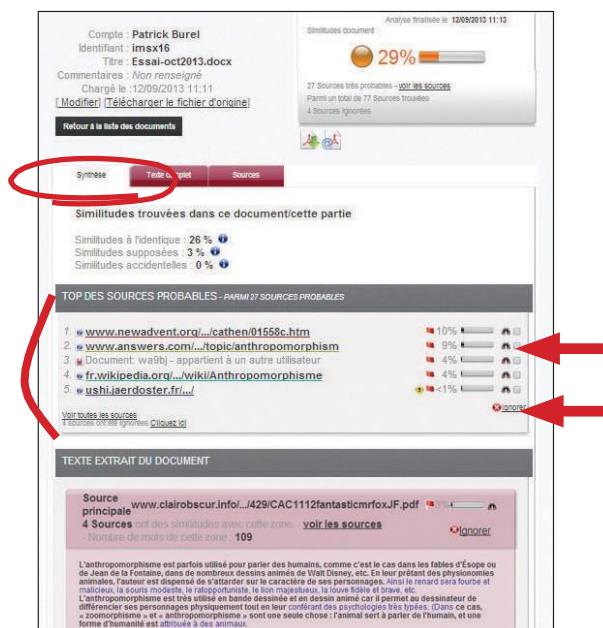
Compte : Patrick Burel
Identifiant : imsx16
Titre : Essai-oct2013.docx
Commentaires : Non renseigné
Chargé le : 12/09/2013 11:11
[ Modifier ] [ Télécharger le fichier d'origine ]

Retour à la liste des documents

Analyse finalisée le 12/09/2013 11:13

Similitudes document

29%

27 Sources très probables - voir les sources
Parmi un total de 77 Sources trouvées
4 Sources ignorées

Synthèse | Texte complet | Sources

Similitudes trouvées dans ce document/cette partie

Similitudes à l'identique : 26 %
Similitudes supposées : 3 %
Similitudes accidentelles : 0 %

TOP DES SOURCES PROBABLES - PARMI 27 SOURCES PROBABLES

1. www.newadvent.org/.../cathen/01558c.htm 10%
2. www.answers.com/.../topic/anthropomorphism 9%
3. Document: wa9bj - appartient à un autre utilisateur 4%
4. fr.wikipedia.org/.../wiki/Anthropomorphisme 4%
5. ushi.jaerdoster.fr/.../ <1%

Voir toutes les sources
4 sources ont été ignorées Cliquez ici

Ignorer

TEXTE EXTRAIT DU DOCUMENT

Source principale www.clairobscur.info/.../429/CAC1112fantasticmrfoxJF.pdf 3%
4 Sources ont des similitudes avec cette zone - voir les sources
- Nombre de mots de cette zone : 109

Ignorer

L'anthropomorphisme est parfois utilisé pour parler des humains, comme c'est le cas dans les fables d'Ésope ou de Jean de la Fontaine, dans de nombreux dessins animés de Walt Disney, etc. En leur prêtant des physionomies animales, l'auteur est dispensé de s'attarder sur le caractère de ses personnages. Ainsi le renard sera fourbe et malicieux, la souris modeste, le ratopportuniste, le lion majestueux, la louve fidèle et brave, etc.
L'anthropomorphisme est très utilisé en bande dessinée et en dessin animé car il permet au dessinateur de différencier ses personnages physiquement tout en leur conférant des psychologies très typées. (Dans ce cas, « zoomorphisme » et « anthropomorphisme » sont une seule chose : l'animal sert à parler de l'humain, et une forme d'humanité est attribuée à des animaux.